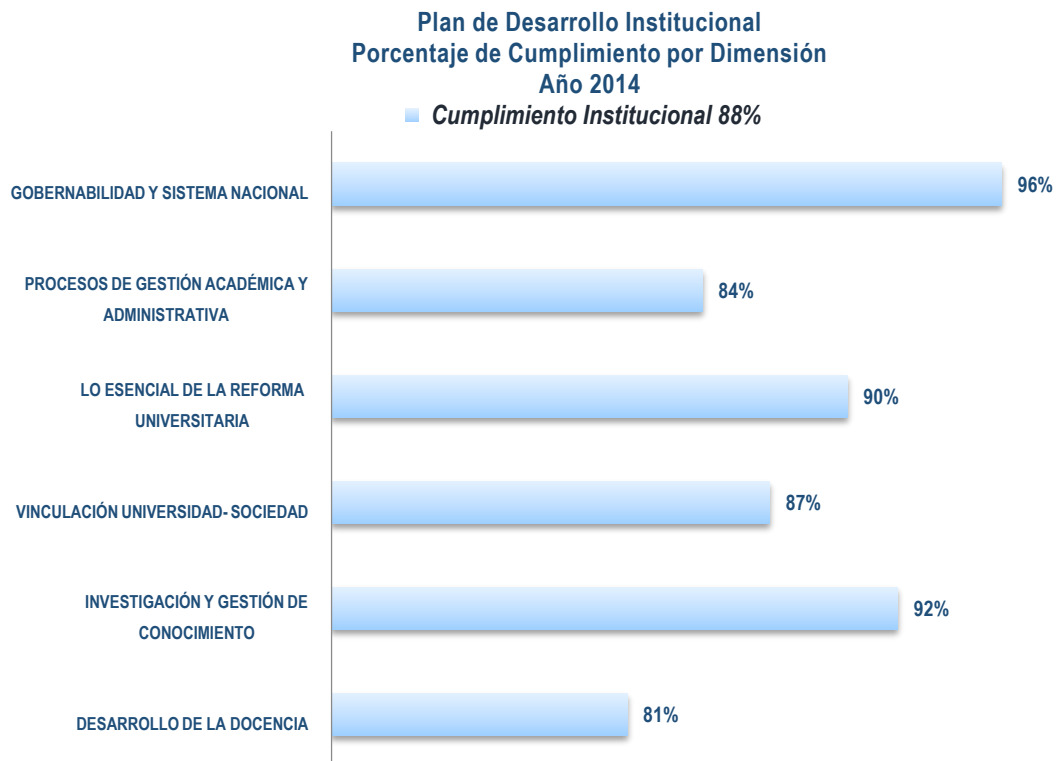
Plan de Desarrollo Institucional
Porcentaje de Cumplimiento por Dimensión
Año 2014
Cumplimiento Institucional 88%

GOBERNABILIDAD Y SISTEMA NACIONAL 96%

PROCESOS DE GESTIÓN ACADÉMICA Y ADMINISTRATIVA 84%

LO ESENCIAL DE LA REFORMA UNIVERSITARIA 90%

VINCULACIÓN UNIVERSIDAD- SOCIEDAD 87%

INVESTIGACIÓN Y GESTIÓN DE CONOCIMIENTO 92%

DESARROLLO DE LA DOCENCIA 81%